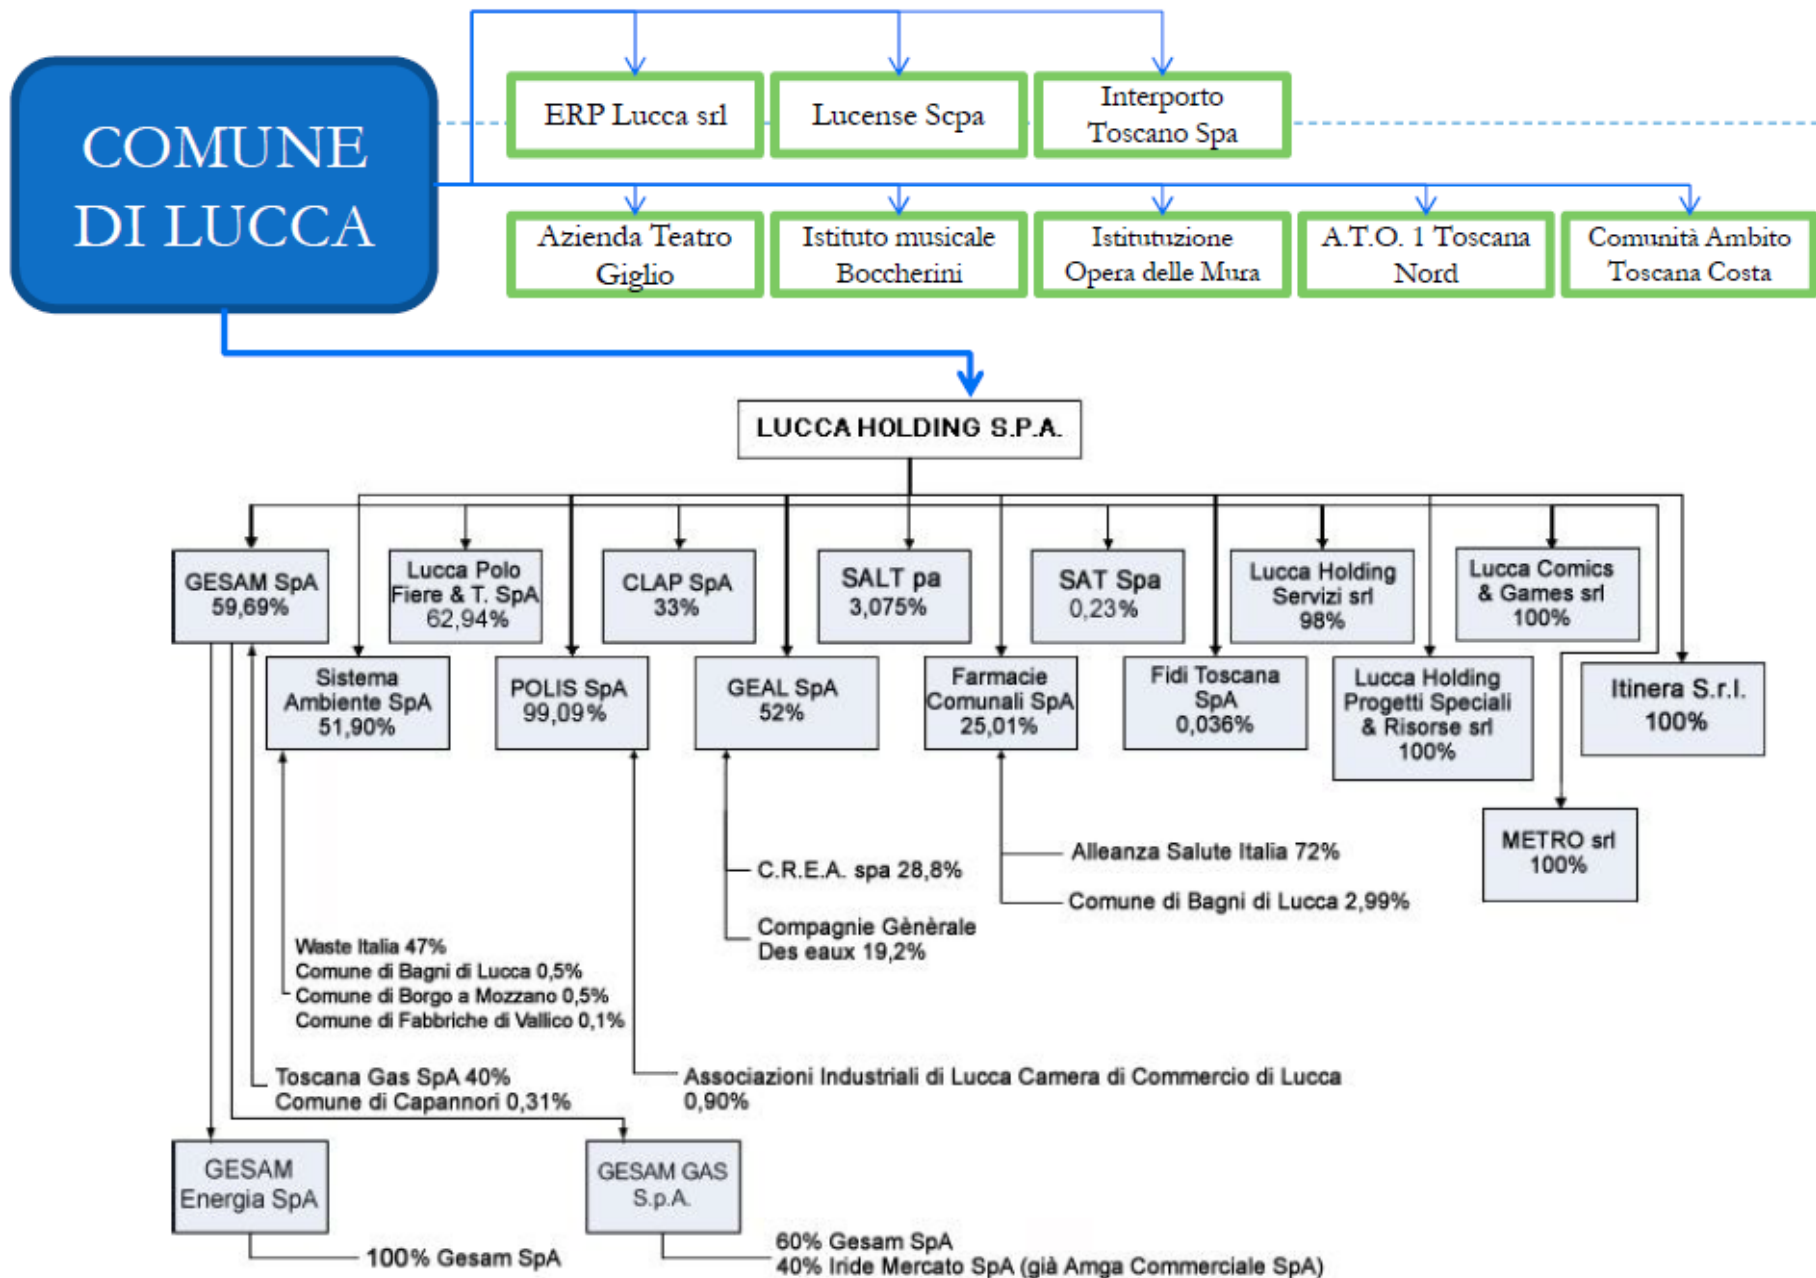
COMUNE DI LUCCA

ERP Lucca srl

Lucense Scpa

Interporto Toscano Spa

Azienda Teatro Giglio

Istituto musicale Boccherini

Istituzione Opera delle Mura

A.T.O. 1 Toscana Nord

Comunità Ambito Toscana Costa

LUCCA HOLDING S.P.A.

GESAM SpA 59,69%

Lucca Polo Fiere & T. SpA 62,94%

CLAP SpA 33%

SALT pa 3,075%

SAT Spa 0,23%

Lucca Holding Servizi srl 98%

Lucca Comics & Games srl 100%

Sistema Ambiente SpA 51,90%

POLIS SpA 99,09%

GEAL SpA 52%

Farmacie Comunali SpA 25,01%

Fidi Toscana SpA 0,036%

Lucca Holding Progetti Speciali & Risorse srl 100%

Itinera S.r.l. 100%

METRO srl 100%

C.R.E.A. spa 28,8%

Compagnie Gènèrale Des eaux 19,2%

Alleanza Salute Italia 72%

Comune di Bagni di Lucca 2,99%

Waste Italia 47%
Comune di Bagni di Lucca 0,5%
Comune di Borgo a Mozzano 0,5%
Comune di Fabbriche di Vallico 0,1%

Toscana Gas SpA 40%
Comune di Capannori 0,31%

Associazioni Industriali di Lucca Camera di Commercio di Lucca 0,90%

GESAM Energia SpA

GESAM GAS S.p.A.

100% Gesam SpA

60% Gesam SpA
40% Iride Mercato SpA (già Amga Commerciale SpA)